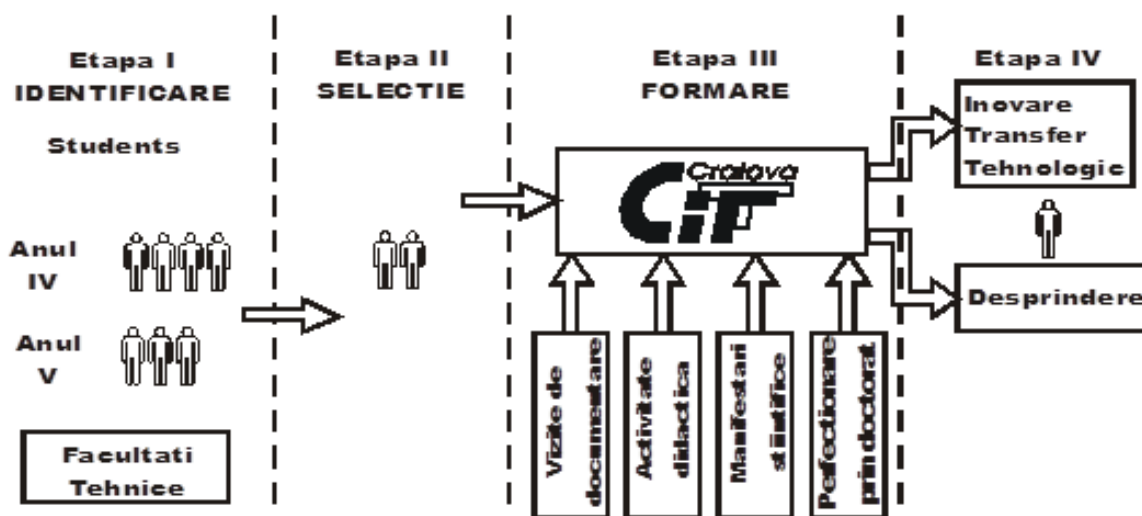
Etapa I
IDENTIFICARE

Students

Anul
IV

Anul
V

Facultati
Tehnice

Etapa II
SELECTIE

Etapa III
FORMARE

Craiova
CIT

Vizite de documentare

Activitate didactica

Manifestari stiintifice

Perfectionare prin doctorat

Etapa IV

Inovare
Transfer
Tehnologic

Desprindere